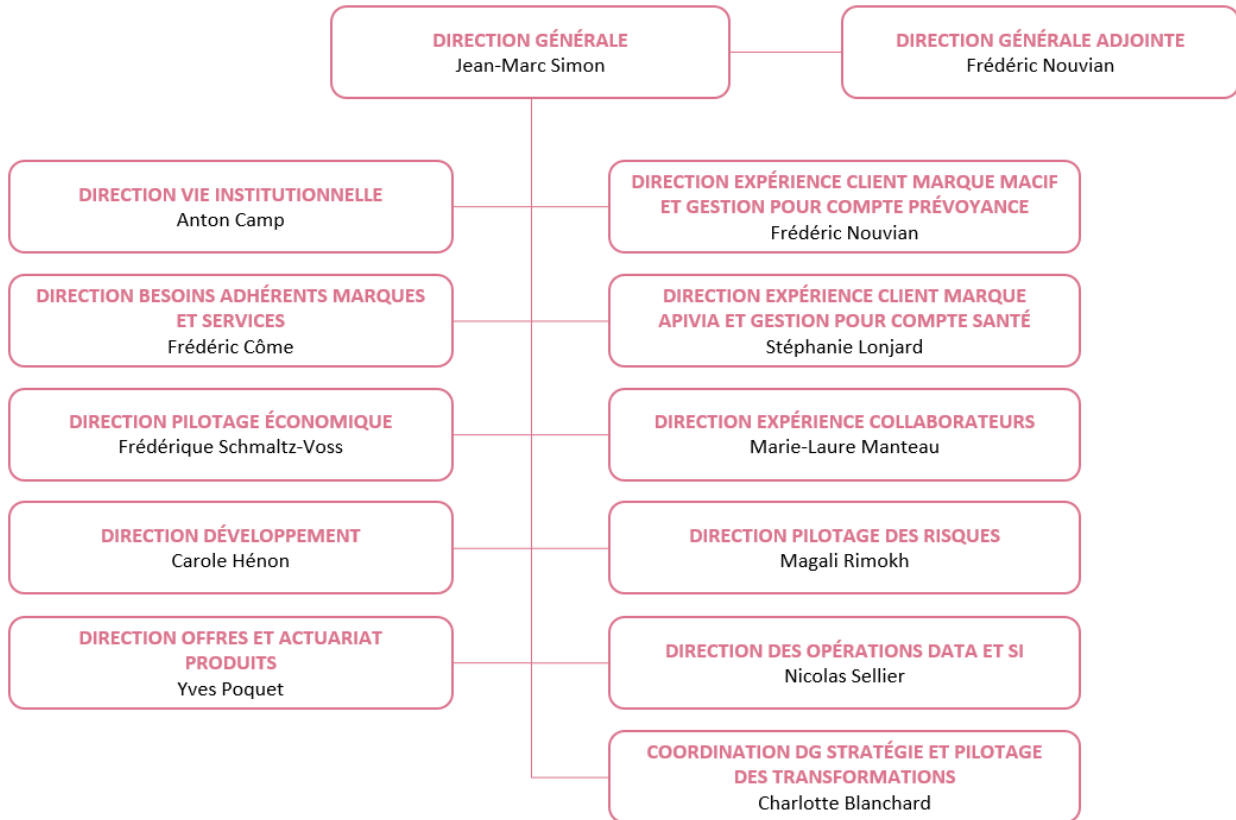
DIRECTION GÉNÉRALE
Jean-Marc Simon

DIRECTION GÉNÉRALE ADJOINTE
Frédéric Nouvian

DIRECTION VIE INSTITUTIONNELLE
Anton Camp

DIRECTION EXPÉRIENCE CLIENT MARQUE MACIF ET GESTION POUR COMPTE PRÉVOYANCE
Frédéric Nouvian

DIRECTION BESOINS ADHÉRENTS MARQUES ET SERVICES
Frédéric Côme

DIRECTION EXPÉRIENCE CLIENT MARQUE APIVIA ET GESTION POUR COMPTE SANTÉ
Stéphanie Lonjard

DIRECTION PILOTAGE ÉCONOMIQUE
Frédérique Schmaltz-Voss

DIRECTION EXPÉRIENCE COLLABORATEURS
Marie-Laure Manteau

DIRECTION DÉVELOPPEMENT
Carole Hénon

DIRECTION PILOTAGE DES RISQUES
Magali Rimokh

DIRECTION OFFRES ET ACTUARIAT PRODUITS
Yves Poquet

DIRECTION DES OPÉRATIONS DATA ET SI
Nicolas Sellier

COORDINATION DG STRATÉGIE ET PILOTAGE DES TRANSFORMATIONS
Charlotte Blanchard